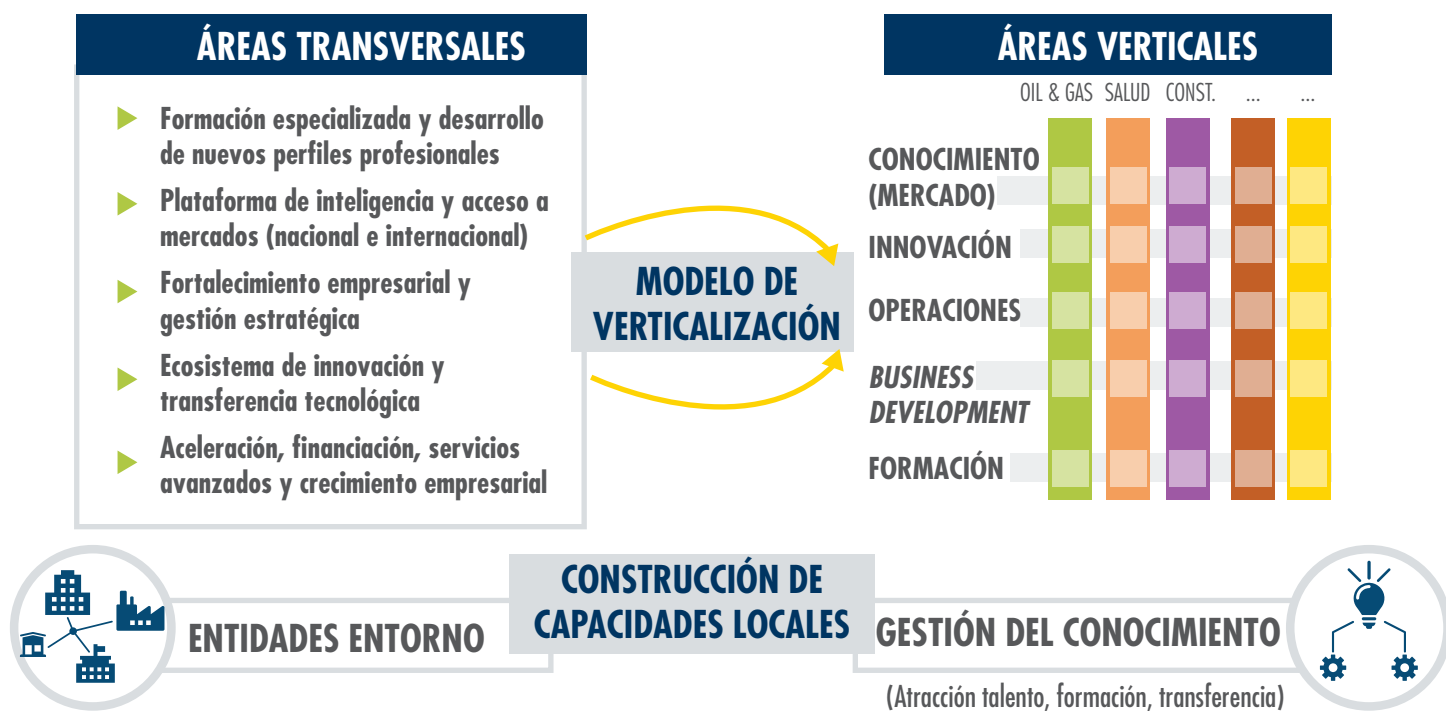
ÁREAS TRANSVERSALES

Formación especializada y desarrollo de nuevos perfiles profesionales

Plataforma de inteligencia y acceso a mercados (nacional e internacional)

Fortalecimiento empresarial y gestión estratégica

Ecosistema de innovación y transferencia tecnológica

Aceleración, financiación, servicios avanzados y crecimiento empresarial

MODELO DE VERTICALIZACIÓN

ÁREAS VERTICALES

OIL & GAS SALUD CONST. ... ...

CONOCIMIENTO (MERCADO)

INNOVACIÓN

OPERACIONES

BUSINESS DEVELOPMENT

FORMACIÓN

ENTIDADES ENTORNO

CONSTRUCCIÓN DE CAPACIDADES LOCALES

GESTIÓN DEL CONOCIMIENTO

(Atracción talento, formación, transferencia)